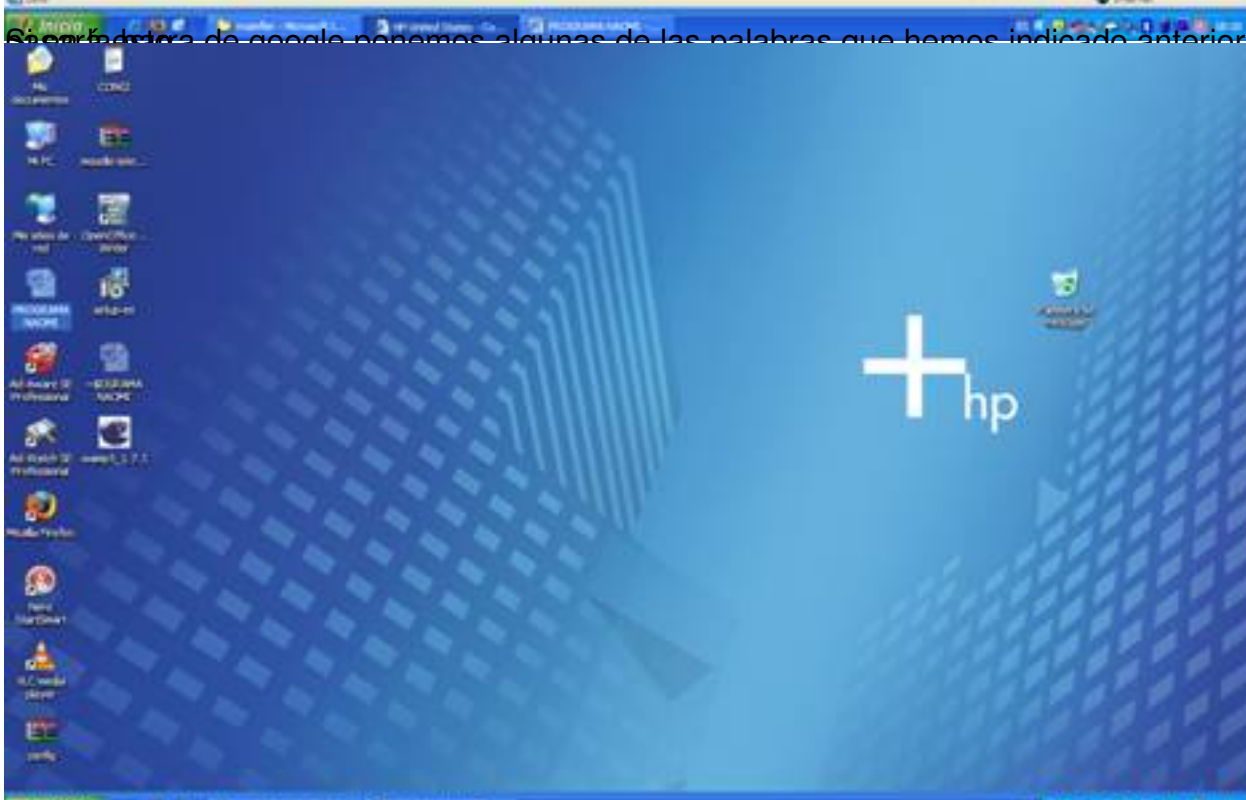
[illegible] de google ponemos algunas de las palabras que hemos indicado anterior

Inicio

PROGRAMA NAOME

Mis documentos

CONO

Mi PC

Mis sitios de red

OpenOffice Writer

PROGRAMA NAOME

Ad-Aware SE Professional

PROGRAMA NAOME

Ad-Watch SE Professional

Mozilla Firefox

Nero StartSmart

VLC media player

config

Papelera de reciclaje

hp